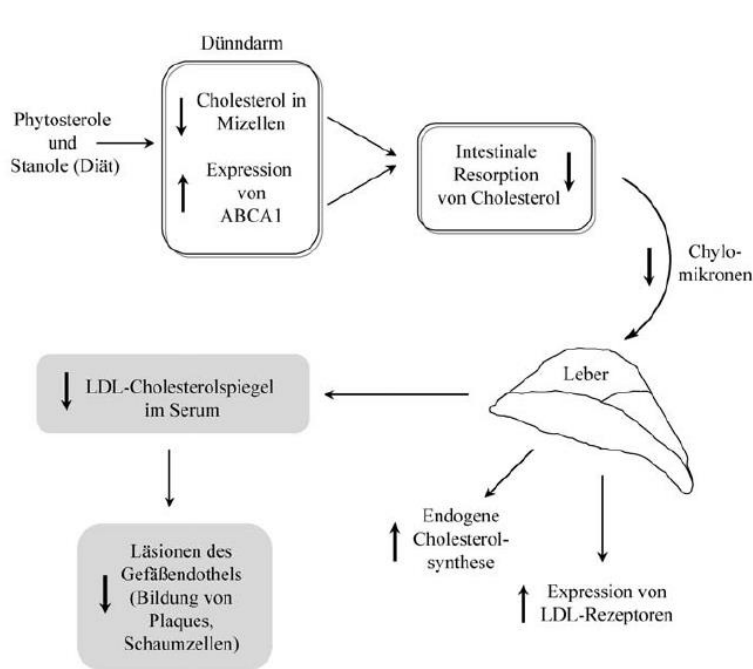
Dünndarm

Phytosterole und Stanole (Diät)

Cholesterol in Mizellen

Expression von ABCA1

Intestinale Resorption von Cholesterol

Chylomikronen

Leber

LDL-Cholesterolspiegel im Serum

Läsionen des Gefäßendothels (Bildung von Plaques, Schaumzellen)

Endogene Cholesterolsynthese

Expression von LDL-Rezeptoren